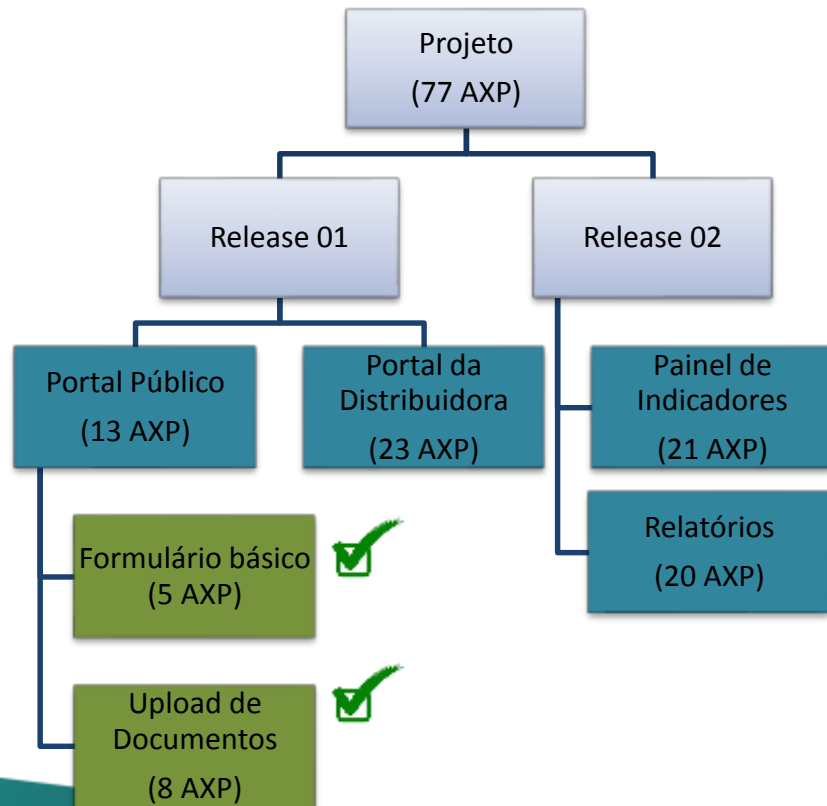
Projeto
(77 AXP)

Release 01

Release 02

Portal Público
(13 AXP)

Portal da Distribuidora
(23 AXP)

Painel de Indicadores
(21 AXP)

Relatórios
(20 AXP)

Formulário básico
(5 AXP)

Upload de Documentos
(8 AXP)